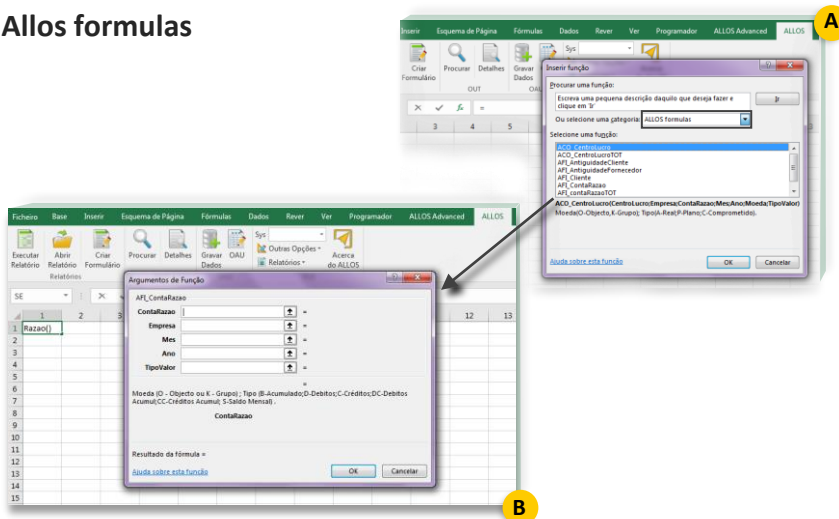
Allos formulas

A

Inserir | Esquema de Página | Fórmulas | Dados | Rever | Ver | Programador | ALLOS Advanced | ALLOS

Criar Formulário | Procurar | Detalhes | Gravar Dados | Sys

OUT | OAU

Inserir função

Procurar uma função:

Escreva uma pequena descrição daquilo que deseja fazer e clique em 'Ir'

Ir

Ou selecione uma categoria: ALLOS formulas

Selecione uma função:

ACO_CentroLucro
ACO_CentroLucroTOT
AFI_AntiguidadeCliente
AFI_AntiguidadeFornecedor
AFI_Cliente
AFI_ContaRazao
AFI_contaRazaoTOT

ACO_CentroLucro(CentroLucro;Empresa;ContaRazao;Mes;Ano;Moeda;TipoValor)
Moeda(O-Objecto,K-Grupo); Tipo(A-Real;P-Plano;C-Comprometido).

Ajuda sobre esta função | OK | Cancelar

Ficheiro | Base | Inserir | Esquema de Página | Fórmulas | Dados | Rever | Ver | Programador | ALLOS Advanced | ALLOS

Executar Relatório | Abrir Relatório | Criar Formulário | Procurar | Detalhes | Gravar Dados | OAU | Sys | Outras Opções | Relatórios | Acerca do ALLOS

Relatórios

SE

1 Razao()

Argumentos de Função

AFI_ContaRazao

ContaRazao =
Empresa =
Mes =
Ano =
TipoValor =

=

Moeda (O - Objecto ou K - Grupo) ; Tipo (B-Acumulado;D-Debitos;C-Créditos;DC-Debitos Acumul;CC-Créditos Acumul; S-Saldo Mensal) .

ContaRazao

Resultado da fórmula =

Ajuda sobre esta função | OK | Cancelar

B